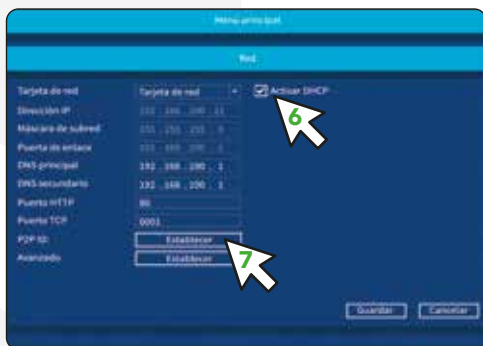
Menú principal

Red

Tarjeta de red
Tarjeta de red
Activar DHCP
6
Dirección IP
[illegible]
Máscara de subred
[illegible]
Puerta de enlace
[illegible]
DNS principal
192 . 168 . 100 . 1
DNS secundario
192 . 168 . 100 . 1
Puerto HTTP
80
Puerto TCP
6001
P2P ID
Establecer
Avanzado
Establecer
7

Guardar
Cancelar